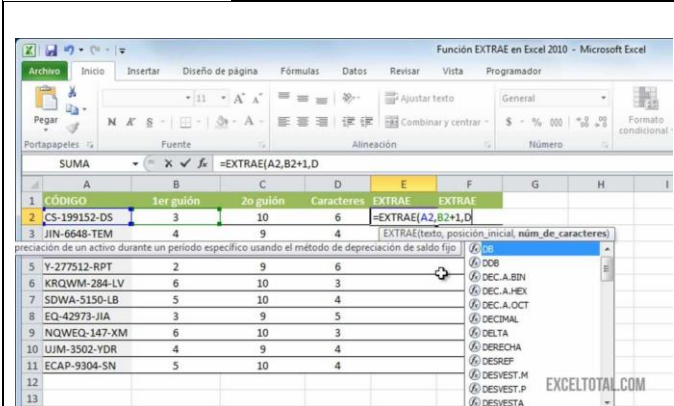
Función EXTRAE en Excel 2010 - Microsoft Excel

Archivo Inicio Insertar Diseño de página Fórmulas Datos Revisar Vista Programador

Pegar N K S 11 A A Ajustar texto Combinar y centrar General $ % 000 Formato condicional

Portapapeles Fuente Alineación Número

SUMA $f_x$ =EXTRAE(A2,B2+1,D

| | A | B | C | D | E | F | G | H | I |
|---|---|---|---|---|---|---|---|---|---|
| 1 | CÓDIGO | 1er guión | 2o guión | Caracteres | EXTRAE | EXTRAE | | | |
| 2 | CS-199152-DS | 3 | 10 | 6 | =EXTRAE(A2,B2+1,D | | | | |
| 3 | JIN-6648-TEM | 4 | 9 | 4 | EXTRAE(texto, posición_inicial, núm_de_caracteres) | | | | |
| | preciación de un activo durante un período específico usando el método de depreciación de saldo fijo | | | | | | | | |
| 5 | Y-277512-RPT | 2 | 9 | 6 | | | | | |
| 6 | KRQWM-284-LV | 6 | 10 | 3 | | | | | |
| 7 | SDWA-5150-LB | 5 | 10 | 4 | | | | | |
| 8 | EQ-42973-JIA | 3 | 9 | 5 | | | | | |
| 9 | NQWEQ-147-XM | 6 | 10 | 3 | | | | | |
| 10 | UJM-3502-YDR | 4 | 9 | 4 | | | | | |
| 11 | ECAP-9304-SN | 5 | 10 | 4 | | | | | |
| 12 | | | | | | | | | |
| 13 | | | | | | | | | |

DB
DDB
DEC.A.BIN
DEC.A.HEX
DEC.A.OCT
DECIMAL
DELTA
DERECHA
DESREF
DESVEST.M
DESVEST.P
DESVESTA

EXCELTOTAL.COM